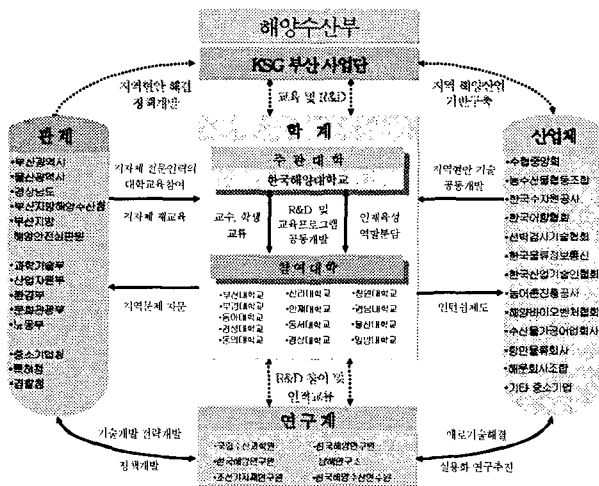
해양수산부

KSG 부산 사업단

지역현안 해결 정책개발

교육 및 R&D

지역 해양산업 기반구축

관계

•부산광역시
•울산광역시
•경상남도
•부산지방해양수산청
•부산지방해양안전심판원

•과학기술부
•산업자원부
•환경부
•문화관광부
•농림부

•중소기업청
•특허청
•검찰청

학계

지자체 전문인력의 대학교육 참여

지자체 재교육

주관대학
한국해양대학교

지역현안 기술 공동개발

교수, 학생 교류

R&D 및 교육프로그램 공동개발

인재육성 역할분담

참여대학

•부산대학교 •신라대학교 •창원대학교
•부경대학교 •인제대학교 •경남대학교
•동아대학교 •동서대학교 •통영대학교
•경성대학교 •경상대학교 •밀양대학교
•동의대학교

지역문제 자문

인턴쉽제도

산업체

•수협중앙회
•농수산물유통공사
•한국수자원공사
•한국어항협회
•선박검사기술협회
•한국물류정보통신
•한국산업기술인협회
•농어촌진흥공사
•해양바이오벤처협회
•수산물가공어업회사
•항만물류회사
•해운회사조합
•기타 중소기업

R&D 참여 및 인력교류

연구계

•국립수산과학원 •한국해양연구원
•한국해양연구원 •남해연구소
•조선기자재연구원 •한국해양수산연수원

기술개발 전략개발

정책개발

애로기술해결

실용화 연구추진